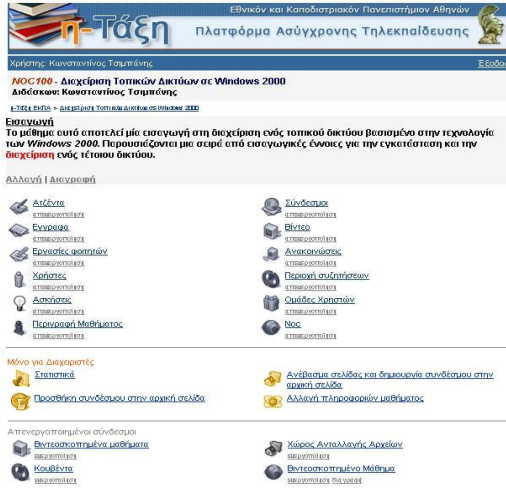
η-Τάξη

Εθνικόν και Καποδιστριακόν Πανεπιστήμιον Αθηνών
Πλατφόρμα Ασύγχρονης Τηλεκπαίδευσης

Χρήστης: Κωνσταντίνος Τσιμπάνης

Έξοδο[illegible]

NOC100 - Διαχείριση Τοπικών Δικτύων σε Windows 2000
Διδάσκων: Κωνσταντίνος Τσιμπάνης

η-Τάξη ΕΚΠΑ > Διαχείριση Τοπικών Δικτύων σε Windows 2000

Εισαγωγή
Το μάθημα αυτό αποτελεί μία εισαγωγή στη διαχείριση ενός τοπικού δικτύου βασισμένο στην τεχνολογία των Windows 2000. Παρουσιάζονται μια σειρά από εισαγωγικές έννοιες για την εγκατάσταση και την διαχείριση ενός τέτοιου δικτύου.

Αλλαγή | Διαγραφή

Ατζέντα
απενεργοποίηση

Έγγραφα
απενεργοποίηση

Εργασίες φοιτητών
απενεργοποίηση

Χρήστες
απενεργοποίηση

Ασκήσεις
απενεργοποίηση

Περιγραφή Μαθήματος
απενεργοποίηση

Σύνδεσμοι
απενεργοποίηση

Βίντεο
απενεργοποίηση

Ανακοινώσεις
απενεργοποίηση

Περιοχή συζητήσεων
απενεργοποίηση

Ομάδες Χρηστών
απενεργοποίηση

Νος
απενεργοποίηση

Μόνο για Διαχειριστές

Στατιστικά

Προσθήκη συνδέσμου στην αρχική σελίδα

Ανέβασμα σελίδας και δημιουργία συνδέσμου στην αρχική σελίδα

Αλλαγή πληροφοριών μαθήματος

Απενεργοποιημένοι σύνδεσμοι

Βιντεοσκοπημένα μαθήματα
ενεργοποίηση

Κουβέντα
ενεργοποίηση

Χώρος Ανταλλαγής Αρχείων
ενεργοποίηση

Βιντεοσκοπημένο Μάθημα
ενεργοποίηση διαγραφή